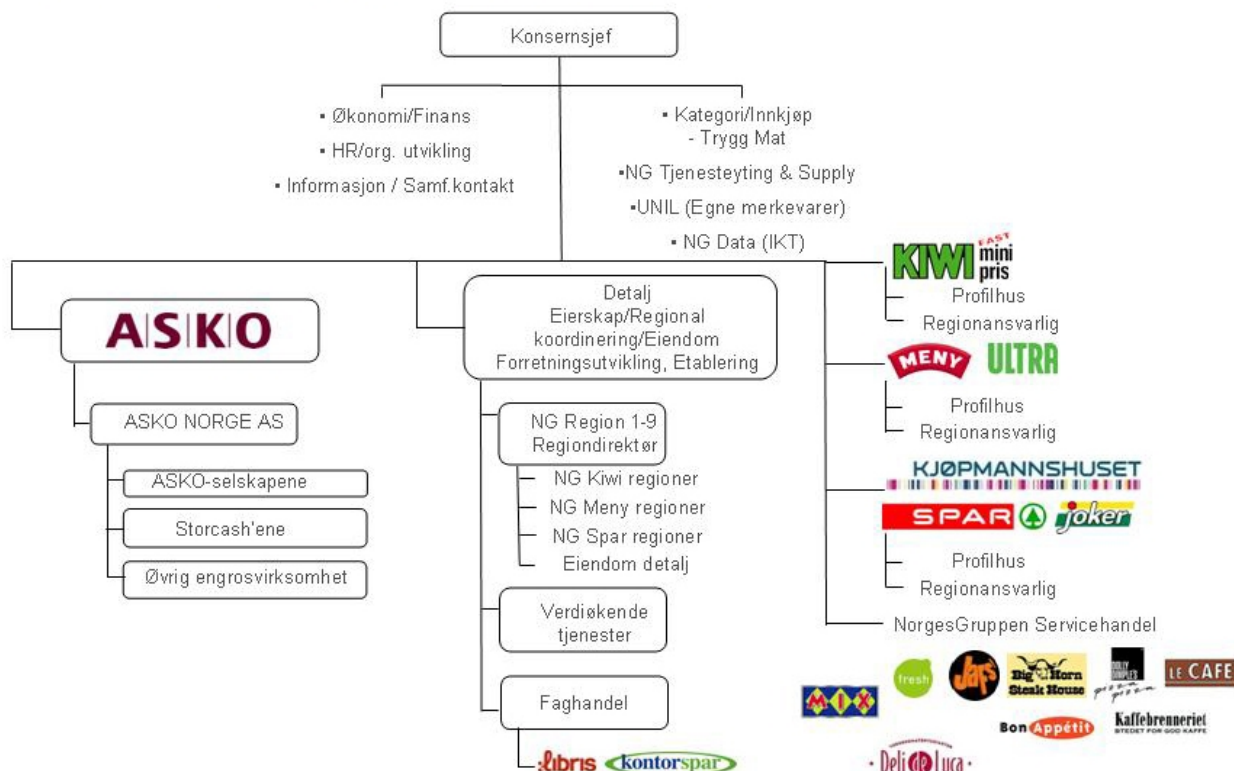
Konsernsjef

▪ Økonomi/Finans
▪ HR/org. utvikling
▪ Informasjon / Samf.kontakt

▪ Kategori/Innkjøp
- Trygg Mat
▪NG Tjenesteyting & Supply
▪UNIL (Egne merkevarer)
▪ NG Data (IKT)

ASKO

ASKO NORGE AS

ASKO-selskapene

Storcash'ene

Øvrig engrosvirksomhet

Detalj
Eierskap/Regional koordinering/Eiendom
Forretningsutvikling, Etablering

NG Region 1-9
Regiondirektør

NG Kiwi regioner
NG Meny regioner
NG Spar regioner
Eiendom detalj

Verdiøkende tjenester

Faghandel

libris kontorspar

KIWI FAST mini pris

Profilhus
Regionansvarlig

MENY ULTRA

Profilhus
Regionansvarlig

KJØPMANNSHUSET

SPAR joker

Profilhus
Regionansvarlig

NorgesGruppen Servicehandel

MIX fresh Jafs Big Horn Steak House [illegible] pizza LE CAFE

Bon Appétit Kaffebrenneriet

Deli de Luca